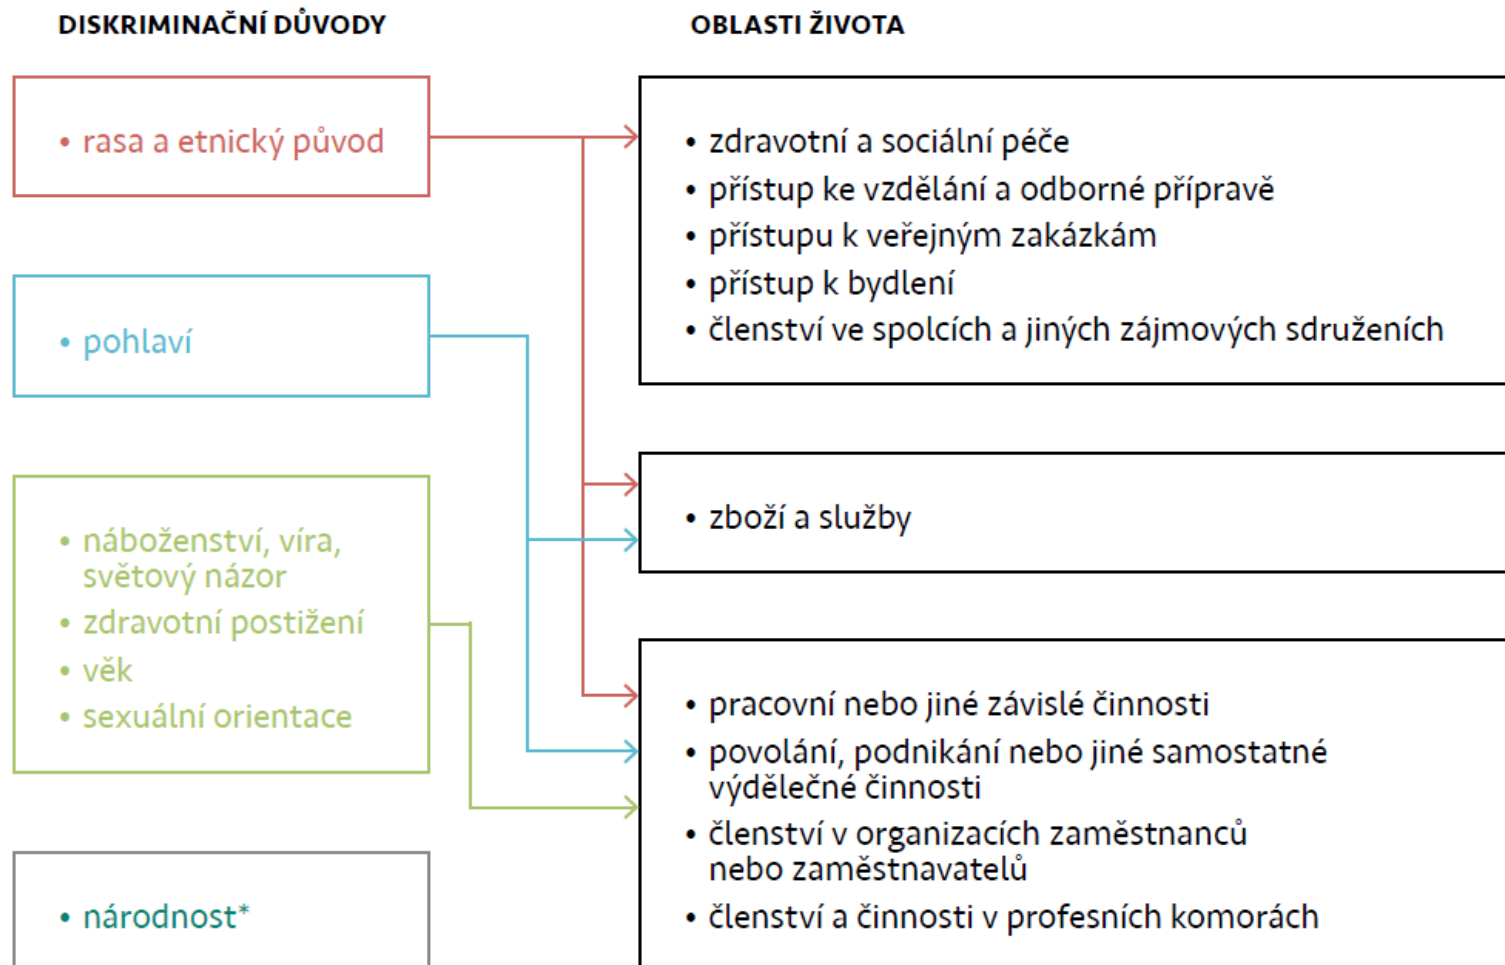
DISKRIMINAČNÍ DŮVODY

OBLASTI ŽIVOTA

• rasa a etnický původ

• pohlaví

• náboženství, víra, světový názor
• zdravotní postižení
• věk
• sexuální orientace

• národnost*

• zdravotní a sociální péče
• přístup ke vzdělání a odborné přípravě
• přístupu k veřejným zakázkám
• přístup k bydlení
• členství ve spolcích a jiných zájmových sdruženích

• zboží a služby

• pracovní nebo jiné závislé činnosti
• povolání, podnikání nebo jiné samostatné výdělečné činnosti
• členství v organizacích zaměstnanců nebo zaměstnavatelů
• členství a činnosti v profesních komorách